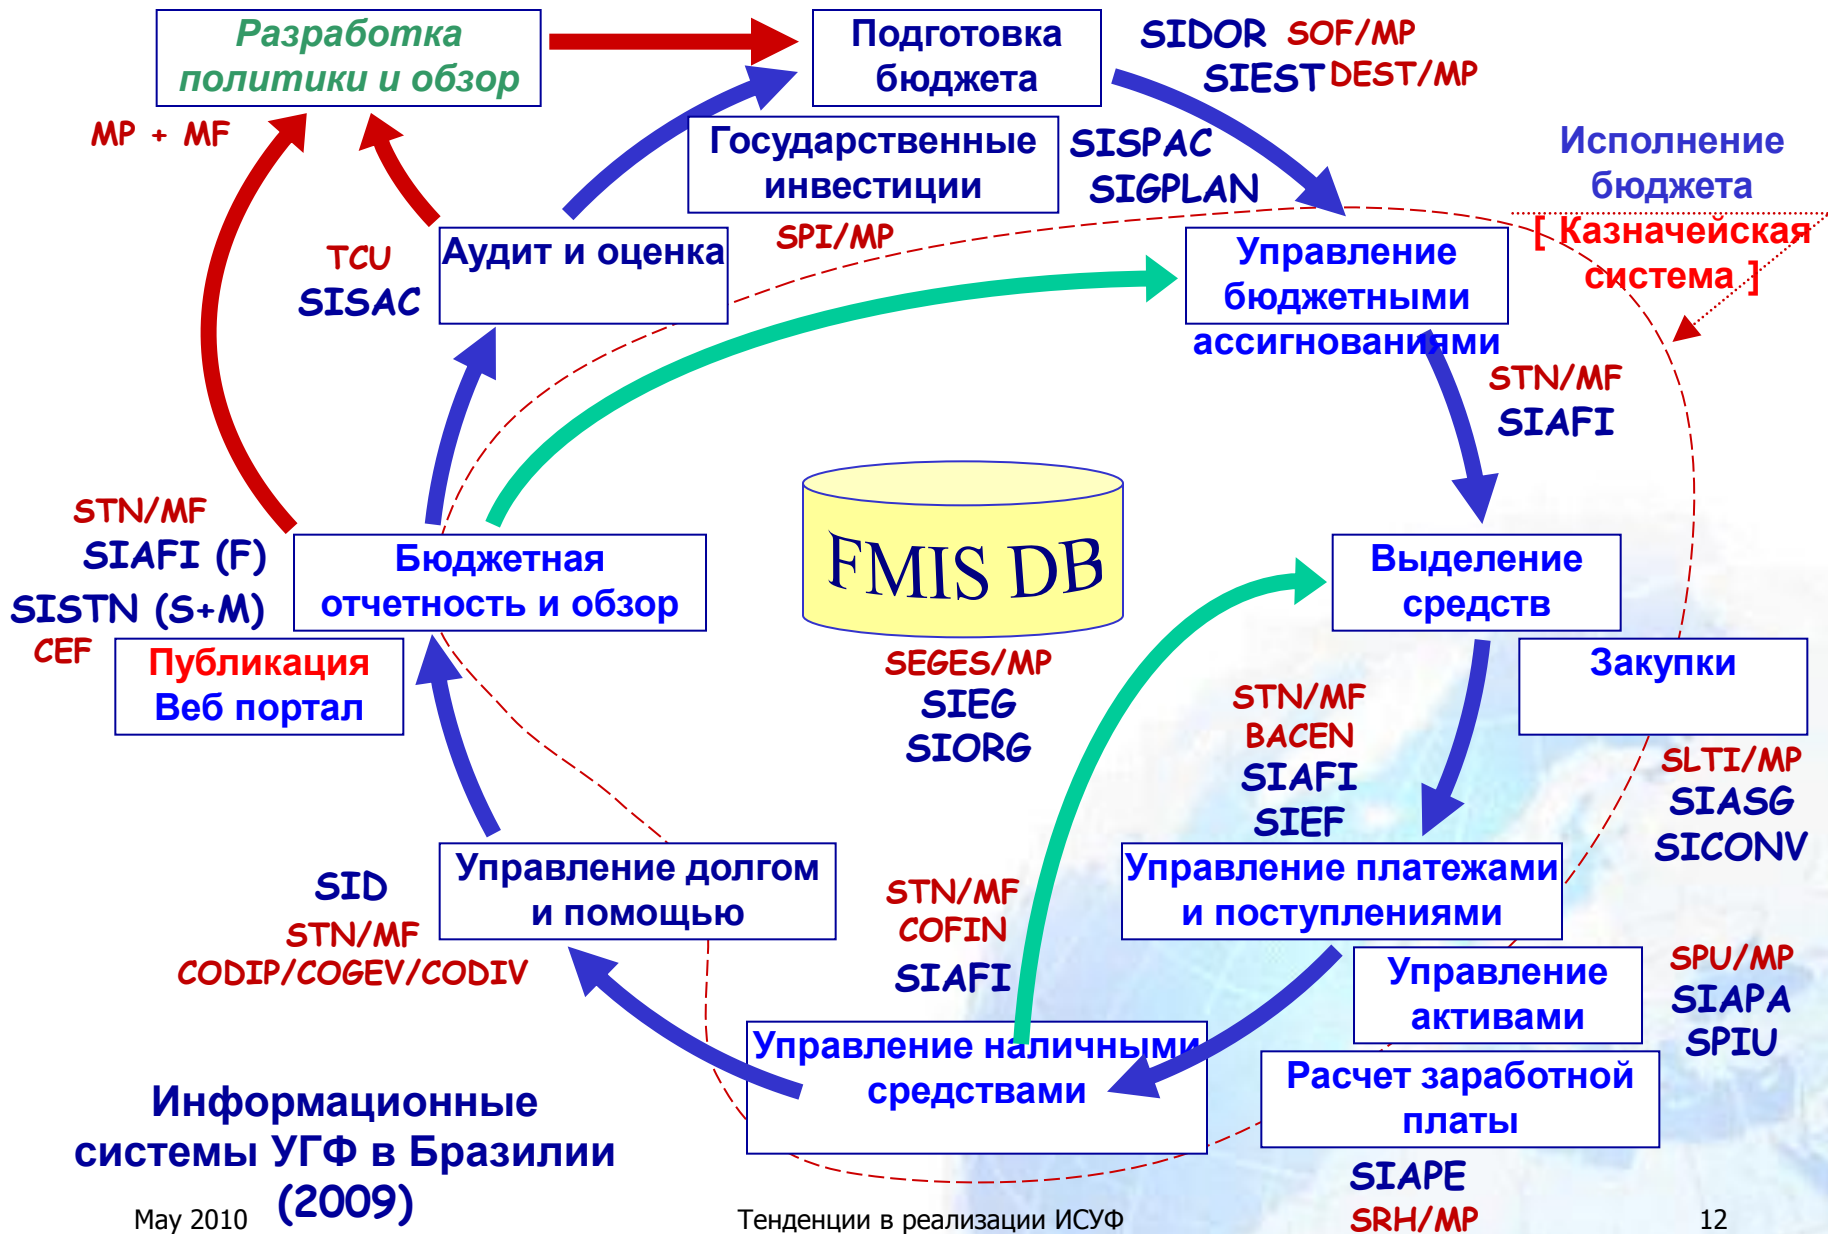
Разработка политики и обзор

Подготовка бюджета

SIDOR SOF/MP
SIEST DEST/MP

MP + MF

Государственные инвестиции

SISPAC
SIGPLAN

Исполнение бюджета
[ Казначейская система ]

TCU
SISAC

Аудит и оценка

SPI/MP

Управление бюджетными ассигнованиями

STN/MF
SIAFI

STN/MF
SIAFI (F)
SISTN (S+M)
CEF

Бюджетная отчетность и обзор

FMIS DB

Выделение средств

Публикация
Веб портал

SEGES/MP
SIEG
SIORG

Закупки

STN/MF
BACEN
SIAFI
SIEF

SLTI/MP
SIASG
SICONV

SID
STN/MF
CODIP/COGEV/CODIV

Управление долгом и помощью

STN/MF
COFIN
SIAFI

Управление платежами и поступлениями

Управление активами

SPU/MP
SIAPA
SPIU

Управление наличными средствами

Расчет заработной платы

Информационные системы УГФ в Бразилии (2009)

SIAPE
SRH/MP

May 2010

Тенденции в реализации ИСУФ

12